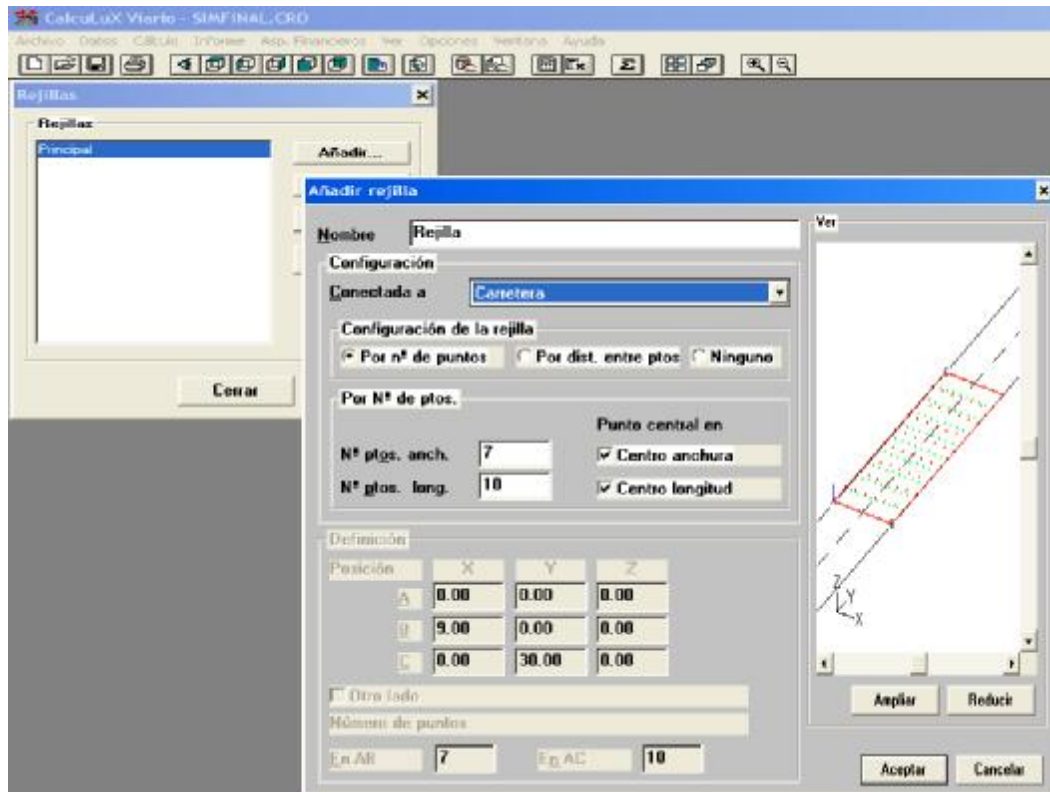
CalcuLuX Viario - SIMFINAL.CRO

Archivo Datos Cálculo Informe Asp. Financieros Ver Opciones Ventana Ayuda

Rejillas

Rejillas

Principal

Añadir...

Cerrar

Añadir rejilla

Nombre Rejilla

Configuración

Conectada a Carretera

Configuración de la rejilla

Por nº de puntos

Por dist. entre ptos

Ninguno

Por Nº de ptos.

Punto central en

Nº ptos. anch. 7

Centro anchura

Nº ptos. long. 10

Centro longitud

Definición

Posición X Y Z

| | X | Y | Z |
|---|---|---|---|
| A | 0.00 | 0.00 | 0.00 |
| B | 9.00 | 0.00 | 0.00 |
| C | 0.00 | 30.00 | 0.00 |

Otro lado

Número de puntos

En AB 7 En AC 10

Ver

Z Y X

Ampliar Reducir

Aceptar Cancelar